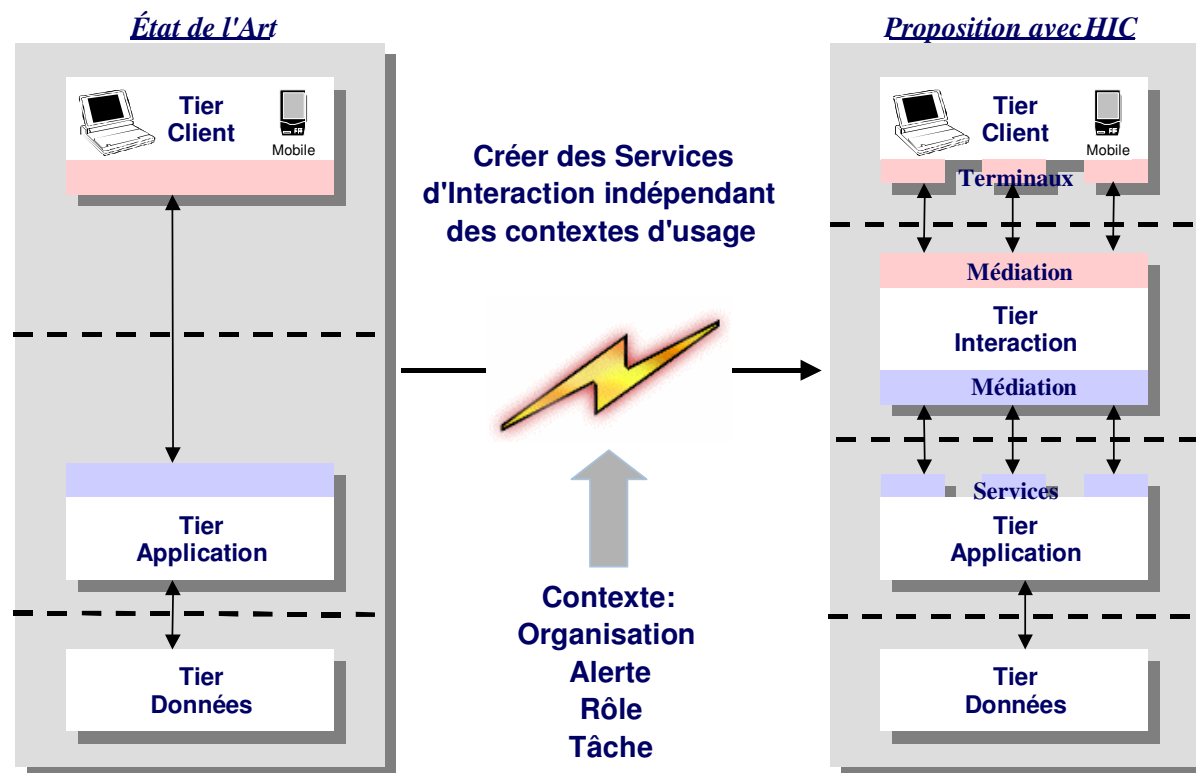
État de l'Art

Tier Client

Mobile

Tier Application

Tier Données

Créer des Services d'Interaction indépendant des contextes d'usage

Contexte: Organisation Alerte Rôle Tâche

Proposition avec HIC

Tier Client

Mobile

Terminaux

Médiation

Tier Interaction

Médiation

Services

Tier Application

Tier Données